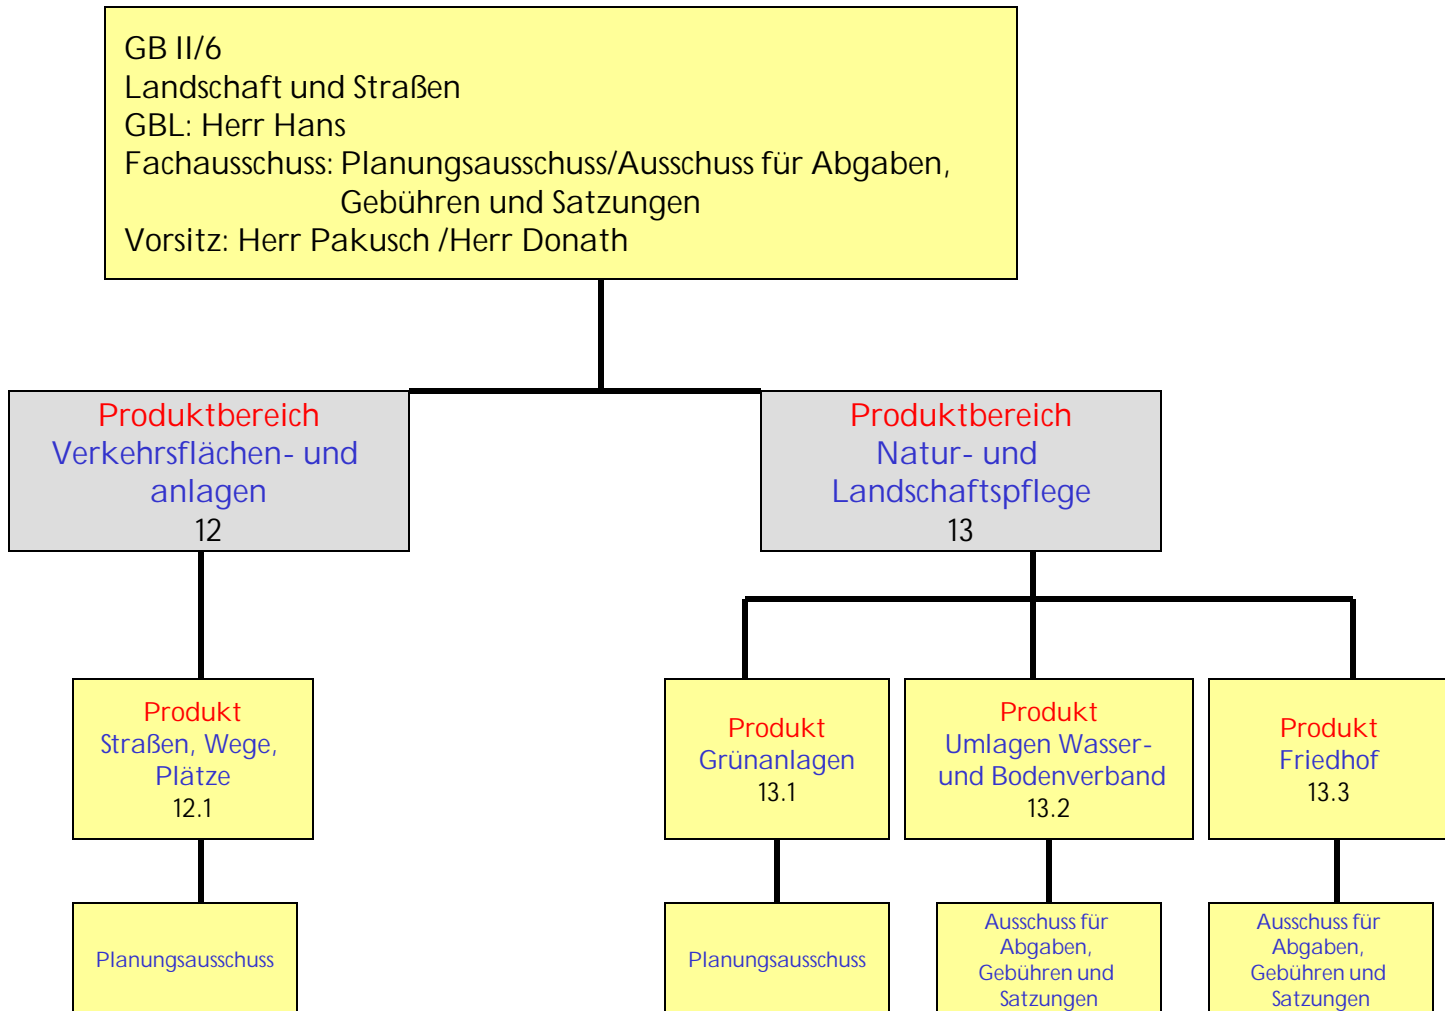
GB II/6
Landschaft und Straßen
GBL: Herr Hans
Fachausschuss: Planungsausschuss/Ausschuss für Abgaben, Gebühren und Satzungen
Vorsitz: Herr Pakusch /Herr Donath

Produktbereich
Verkehrsflächen- und anlagen
12

Produktbereich
Natur- und Landschaftspflege
13

Produkt
Straßen, Wege, Plätze
12.1

Planungsausschuss

Produkt
Grünanlagen
13.1

Planungsausschuss

Produkt
Umlagen Wasser- und Bodenverband
13.2

Ausschuss für Abgaben, Gebühren und Satzungen

Produkt
Friedhof
13.3

Ausschuss für Abgaben, Gebühren und Satzungen